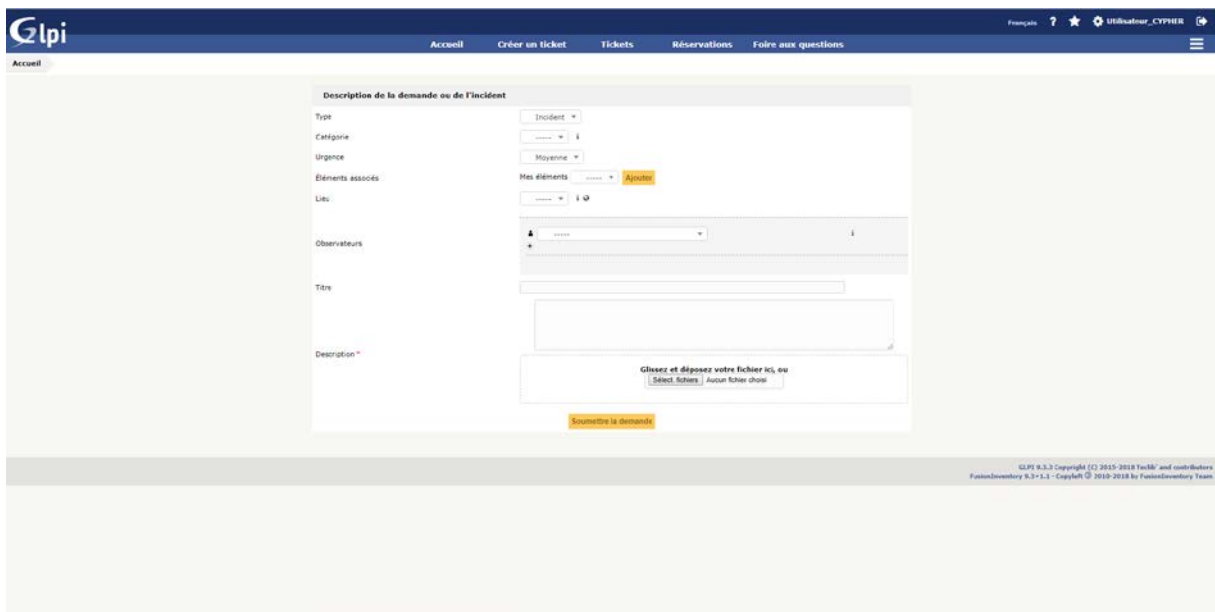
Glpi

Français ? Utilisateur_CYPHER

Accueil Créer un ticket Tickets Réservations Foire aux questions

Accueil

Description de la demande ou de l'incident

Type Incident

Catégorie ----- i

Urgence Moyenne

Éléments associés Mes éléments ----- Ajouter

Lieu ----- i

Observateurs ----- i

Titre

Description *

Glissez et déposez votre fichier ici, ou
Sélect. fichiers Aucun fichier choisi

Soumettre la demande

GLPI 9.3.3 Copyright (C) 2015-2018 Teclib' and contributors
FusionInventory 9.3+1.1 - Copyleft © 2010-2018 by FusionInventory Team